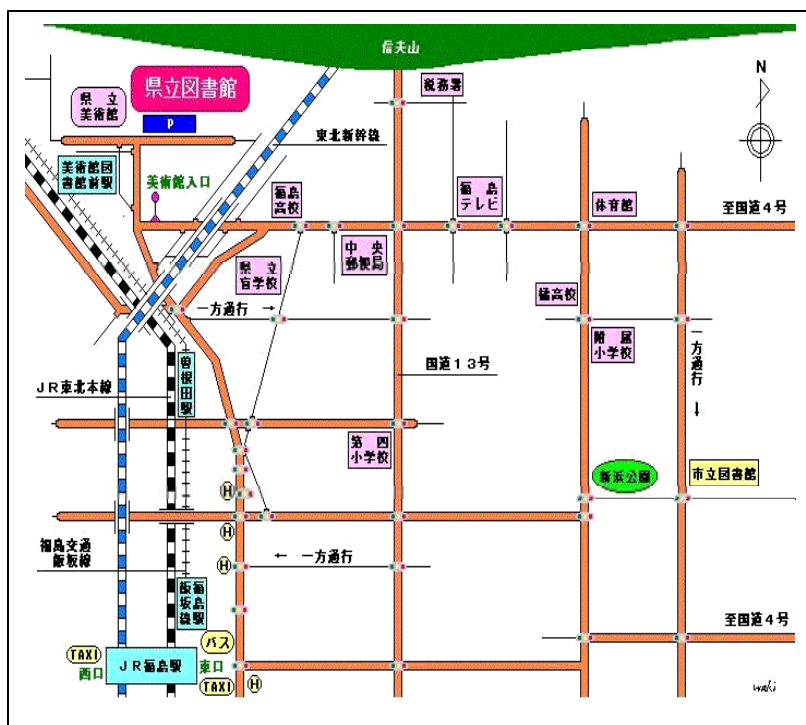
信夫山

県立図書館

県立美術館

P

N

税務署

東北新幹線

美術館図書館前駅

美術館入口

福島高校

福島テレビ

体育館

至国道4号

中央郵便局

県立盲学校

一方通行 →

橘高校

附属小学校

一方通行 ↓

国道13号

JR東北本線

曽根田駅

第四小学校

新浜公園

市立図書館

H

福島交通飯坂線

← 一方通行

H

福島飯坂線駅

至国道4号

バス

TAXI

JR福島駅

西口

東口

TAXI

H

waki